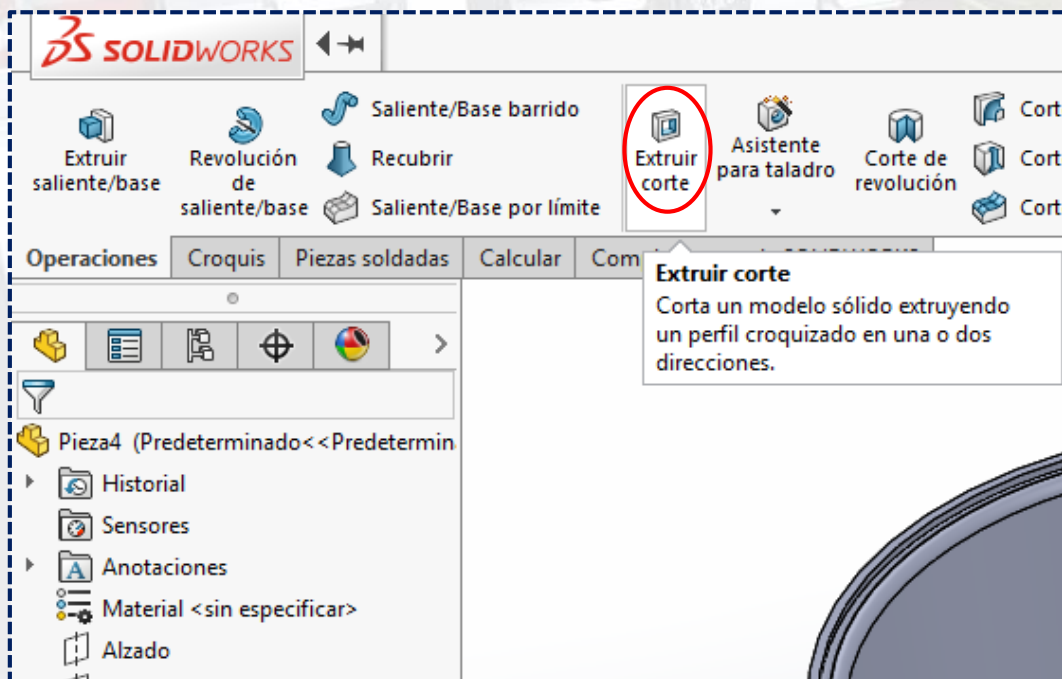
SOLIDWORKS

Extruir saliente/base

Revolución de saliente/base

Saliente/Base barrido

Recubrir

Saliente/Base por límite

Extruir corte

Asistente para taladro

Corte de revolución

Cort

Cort

Cort

Operaciones | Croquis | Piezas soldadas | Calcular | Com

Extruir corte
Corta un modelo sólido extruyendo un perfil croquizado en una o dos direcciones.

Pieza4 (Predeterminado<<Predetermin

Historial

Sensores

Anotaciones

Material <sin especificar>

Alzado